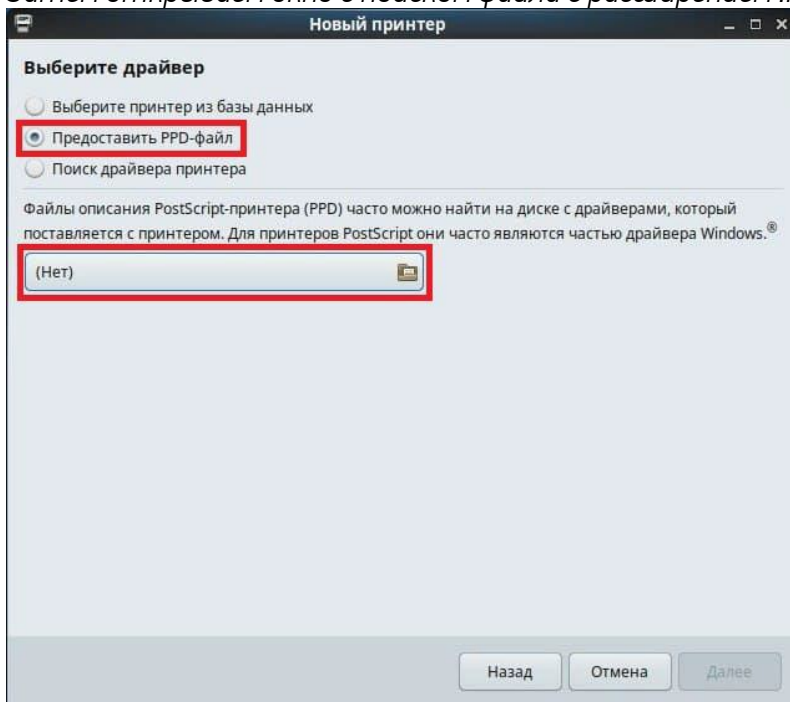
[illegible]

Новый принтер

Выберите драйвер

Выберите принтер из базы данных

Предоставить PPD-файл

Поиск драйвера принтера

Файлы описания PostScript-принтера (PPD) часто можно найти на диске с драйверами, который поставляется с принтером. Для принтеров PostScript они часто являются частью драйвера Windows.®

(Нет)

Назад Отмена Далее